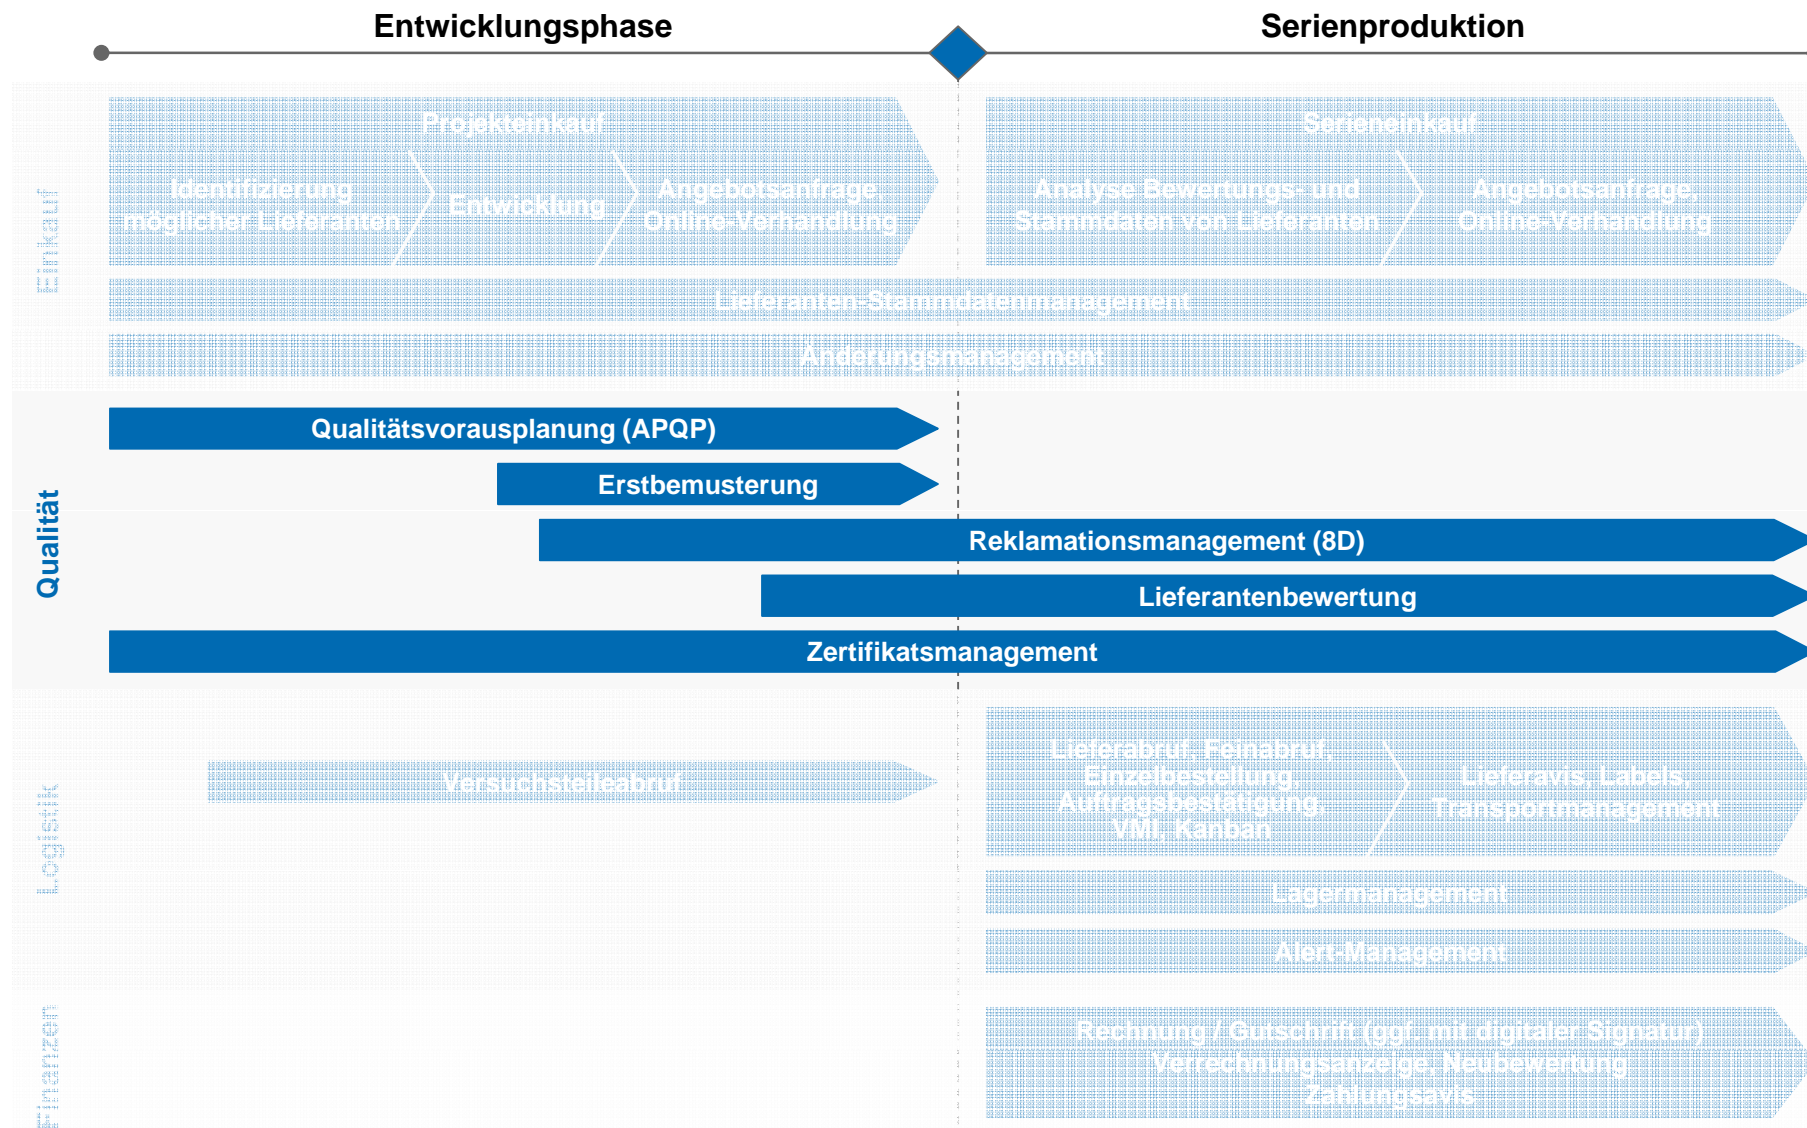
Entwicklungsphase

Serienproduktion

Einkauf

Projekteinkauf

Identifizierung möglicher Lieferanten

Entwicklung

Angebotsanfrage Online-Verhandlung

Serieneinkauf

Analyse Bewertungs- und Stammdaten von Lieferanten

Angebotsanfrage Online-Verhandlung

Lieferanten-Stammdatenmanagement

Änderungsmanagement

Qualität

Qualitätsvorausplanung (APQP)

Erstbemusterung

Reklamationsmanagement (8D)

Lieferantenbewertung

Zertifikatsmanagement

Logistik

Versuchsteileabruf

Lieferabruf, Feinabruf, Einzelbestellung, Auftragsbestätigung, VMI, Kanban

Lieferavis, Labels, Transportmanagement

Lagermanagement

Alert-Management

Finanzen

Rechnung / Gutschrift (ggf. mit digitaler Signatur) Verrechnungsanzeige, Neubewertung Zahlungsavis